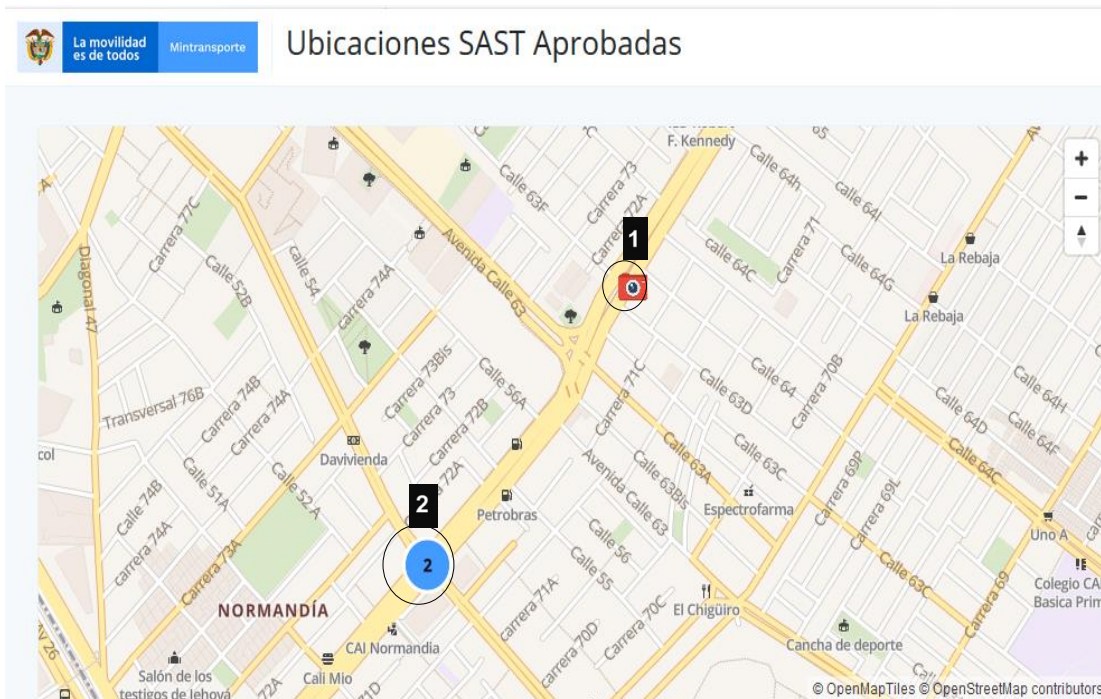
La movilidad es de todos | Mintransporte

Ubicaciones SAST Aprobadas

+
−

F. Kennedy
Calle 64h
Calle 64I
Calle 63F
Carrera 73
Carrera 72A
1
Calle 64C
Carrera 71
Calle 64G
La Rebaja
La Rebaja
Diagonal 47
Carrera 77C
Calle 52B
Calle 54
Avenida Calle 63
Carrera 74A
Calle 63D
Calle 64
Carrera 70B
Calle 64H
Calle 64D
Calle 64F
Calle 64C
Transversal 76B
Carrera 74B
Carrera 74A
Carrera 73Bis
Carrera 73
Carrera 72B
Calle 56A
Carrera 71C
Calle 63C
Calle 63A
Avenida Calle 63
Calle 63Bis
col
Davivienda
Calle 74B
Calle 51A
Calle 52-A
Carrera 72A
2
Petrobras
Espectrofarma
Carrera 69P
Carrera 69L
Uno A
Calle 74A
Carrera 74A
Carrera 73A
2
Calle 56
Calle 55
Carrera 71A
Carrera 70C
Carrera 70D
Calle 63C
Carrera 69
Colegio CA
Basica Prim
NORMANDÍA
El Chigüiro
CAI Normandia
Cancha de deporte
Salón de los testigos de Jehová
Cali Mio
72A
26

© OpenMapTiles © OpenStreetMap contributors